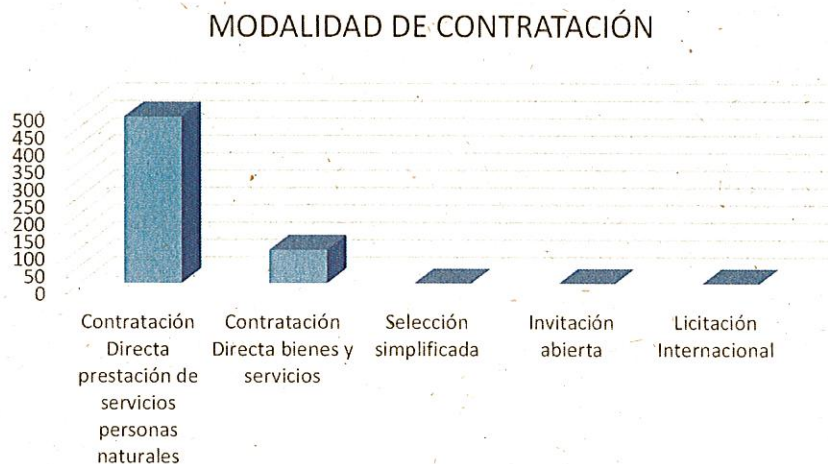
MODALIDAD DE CONTRATACIÓN

500
450
400
350
300
250
200
150
100
50
0

Contratación Directa prestación de servicios personas naturales

Contratación Directa bienes y servicios

Selección simplificada

Invitación abierta

Licitación Internacional